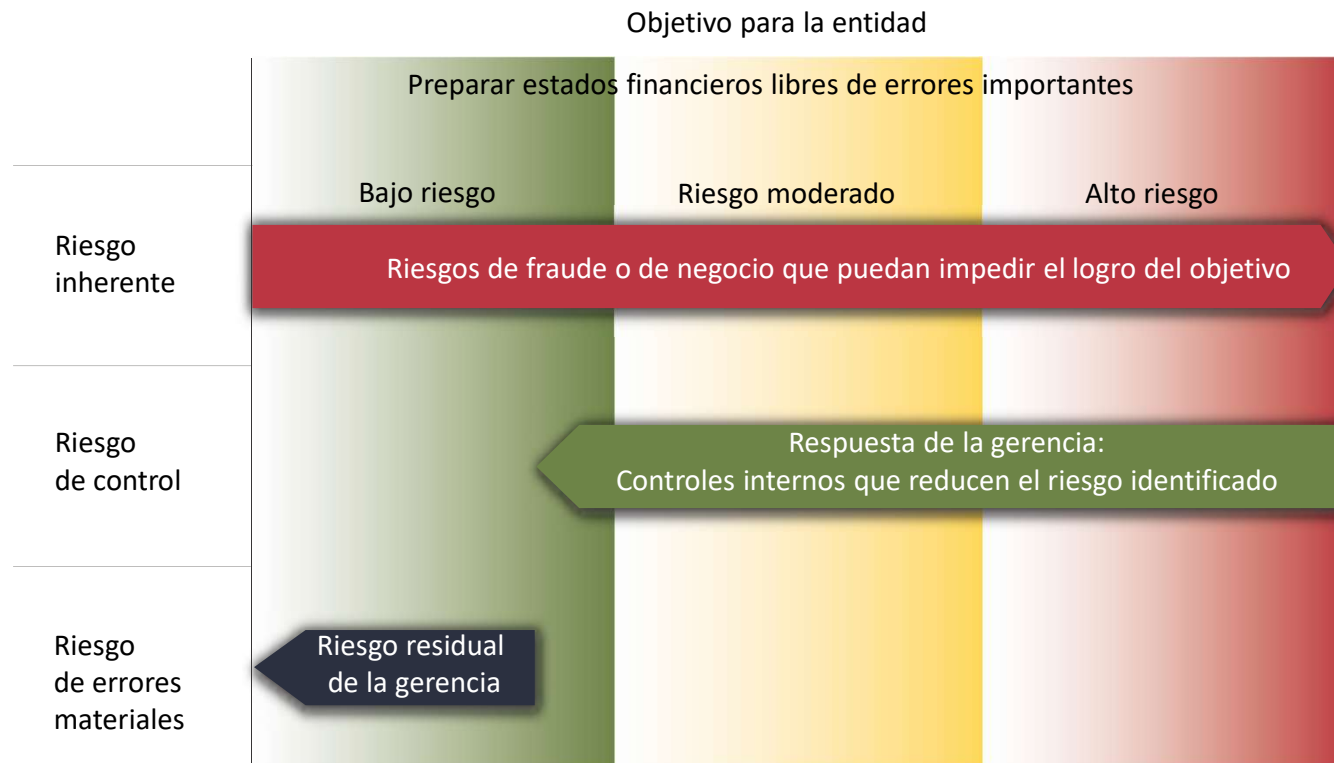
Objetivo para la entidad

Preparar estados financieros libres de errores importantes

Bajo riesgo

Riesgo moderado

Alto riesgo

Riesgo inherente

Riesgos de fraude o de negocio que puedan impedir el logro del objetivo

Riesgo de control

Respuesta de la gerencia:
Controles internos que reducen el riesgo identificado

Riesgo de errores materiales

Riesgo residual de la gerencia